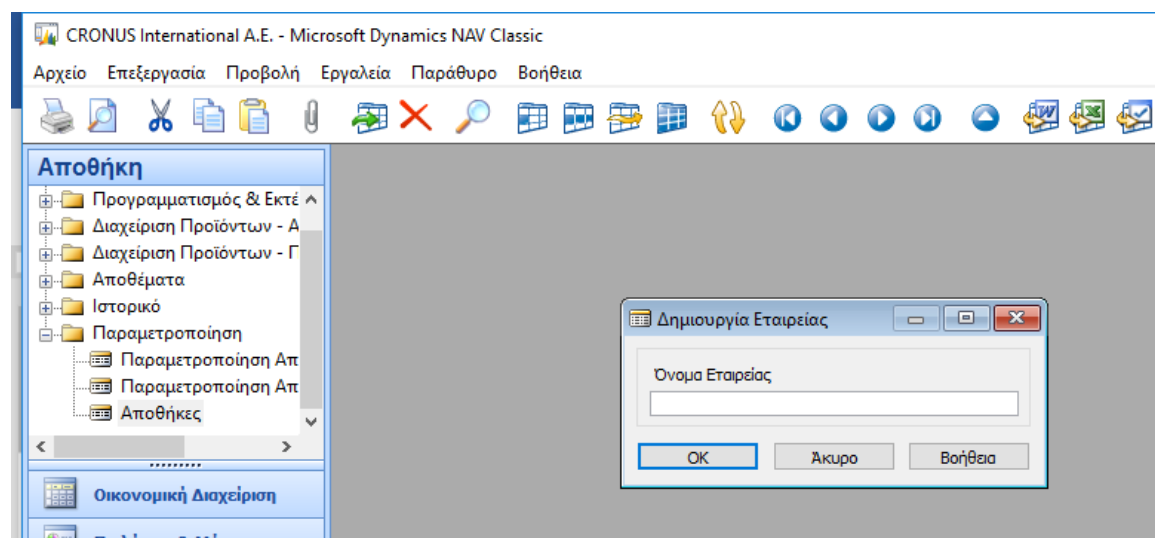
CRONUS International A.E. - Microsoft Dynamics NAV Classic

Αρχείο Επεξεργασία Προβολή Εργαλεία Παράθυρο Βοήθεια

Αποθήκη

Προγραμματισμός & Εκτέ
Διαχείριση Προϊόντων - Α
Διαχείριση Προϊόντων - Γ
Αποθέματα
Ιστορικό
Παραμετροποίηση
Παραμετροποίηση Απ
Παραμετροποίηση Απ
Αποθήκες

Οικονομική Διαχείριση

Δημιουργία Εταιρείας

Όνομα Εταιρείας

OK
Άκυρο
Βοήθεια